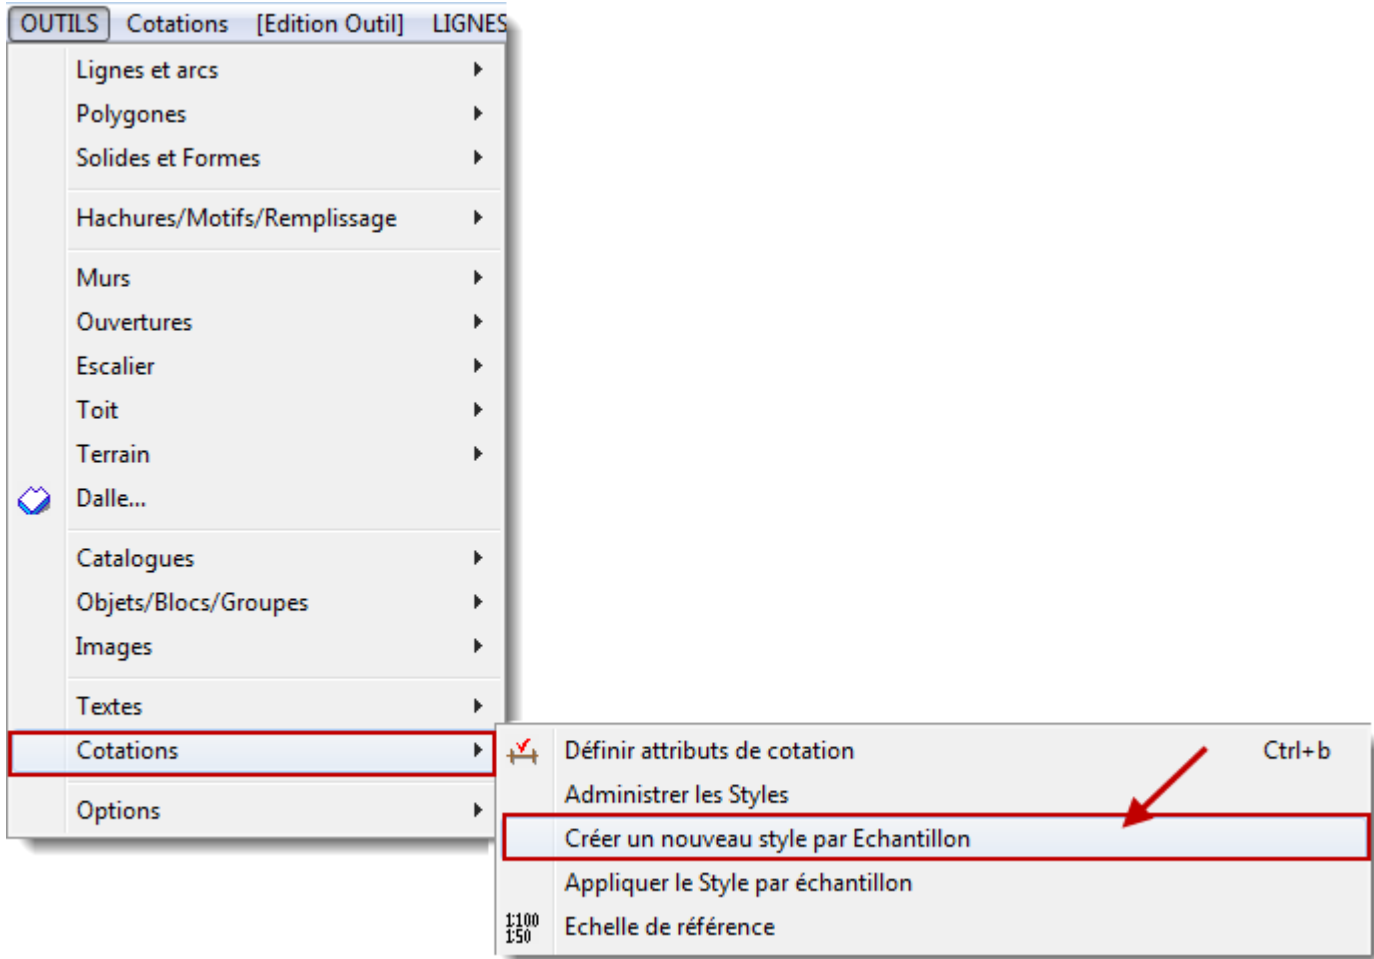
OUTILS Cotations [Edition Outil] LIGNES

Lignes et arcs
Polygones
Solides et Formes

Hachures/Motifs/Remplissage

Murs
Ouvertures
Escalier
Toit
Terrain
Dalle...

Catalogues
Objets/Blocs/Groupes
Images

Textes
Cotations

Options

Définir attributs de cotation Ctrl+b
Administrer les Styles
Créer un nouveau style par Echantillon
Appliquer le Style par échantillon
1:100 1:50 Echelle de référence